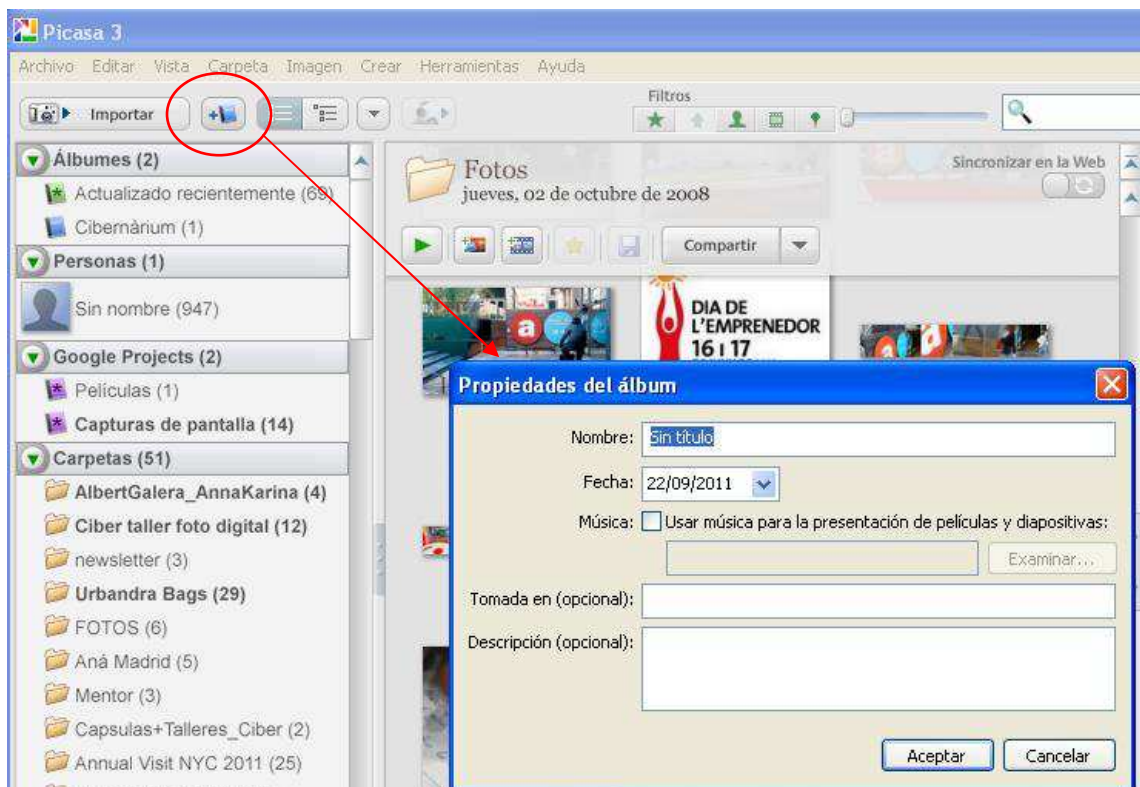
Picasa 3

Archivo Editar Vista Carpeta Imagen Crear Herramientas Ayuda

Importar

Filtros

Álbumes (2)
Actualizado recientemente (69)
Cibernàrium (1)
Personas (1)
Sin nombre (947)
Google Projects (2)
Películas (1)
Capturas de pantalla (14)
Carpetas (51)
AlbertGalera_AnnaKarina (4)
Ciber taller foto digital (12)
newsletter (3)
Urbandra Bags (29)
FOTOS (6)
Aná Madrid (5)
Mentor (3)
Capsulas+Talleres_Ciber (2)
Annual Visit NYC 2011 (25)

Fotos
jueves, 02 de octubre de 2008

Sincronizar en la Web

Compartir

DIA DE L'EMPRENEDOR 16 i 17

Propiedades del álbum

Nombre: Sin título
Fecha: 22/09/2011
Música: Usar música para la presentación de películas y diapositivas:
Examinar...
Tomada en (opcional):
Descripción (opcional):
Aceptar Cancelar